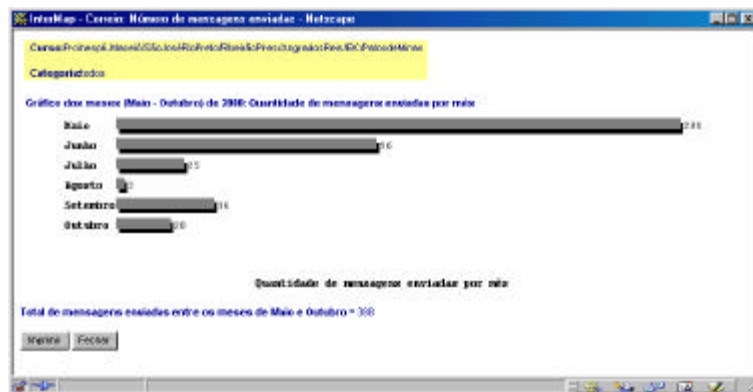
InterMap - Correio: Número de mensagens enviadas - Netscape

Curso: Proinesp/Jtinerário/SãoJosé/RioPreto/RibeirãoPreto/Lugares/Rev/EK/PoçosdeMinas

Categoria: todos

Gráfico dos meses (Maio - Outubro) de 2000: Quantidade de mensagens enviadas por mês

Maio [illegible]
Junho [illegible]
Julho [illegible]
Agosto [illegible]
Setembro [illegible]
Outubro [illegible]

Quantidade de mensagens enviadas por mês

Total de mensagens enviadas entre os meses de Maio e Outubro = 3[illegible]

Imprimir Fechar